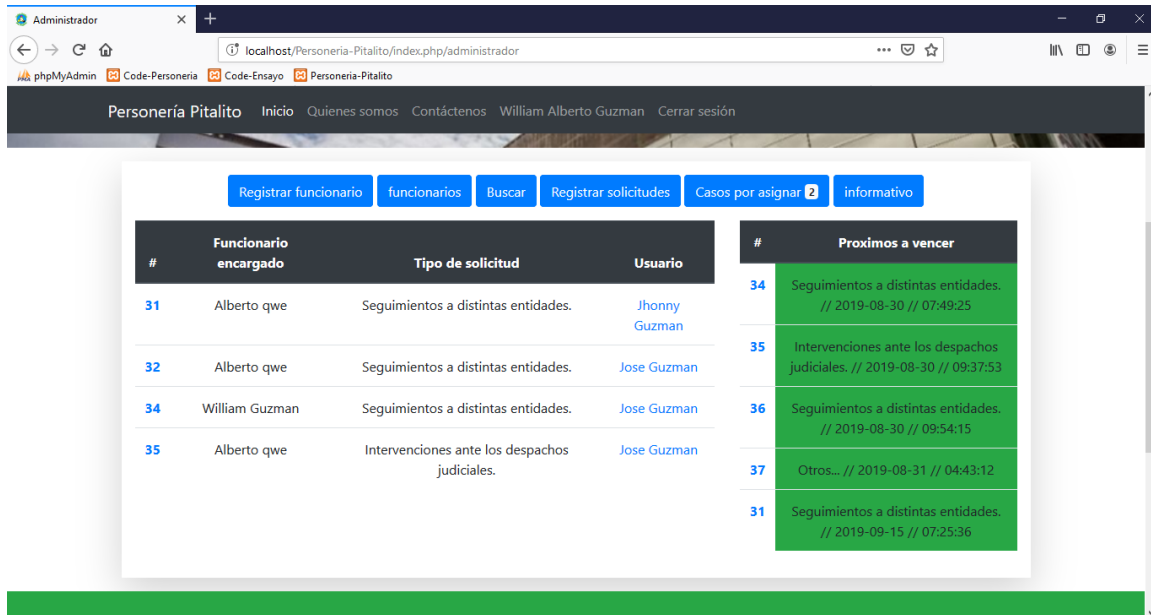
Administrador

localhost/Personeria-Pitalito/index.php/administrador

phpMyAdmin Code-Personeria Code-Ensayo Personeria-Pitalito

Personería Pitalito Inicio Quienes somos Contáctenos William Alberto Guzman Cerrar sesión

Registrar funcionario funcionarios Buscar Registrar solicitudes Casos por asignar 2 informativo

| # | Funcionario encargado | Tipo de solicitud | Usuario |
|---|---|---|---|
| 31 | Alberto qwe | Seguimientos a distintas entidades. | Jhonny Guzman |
| 32 | Alberto qwe | Seguimientos a distintas entidades. | Jose Guzman |
| 34 | William Guzman | Seguimientos a distintas entidades. | Jose Guzman |
| 35 | Alberto qwe | Intervenciones ante los despachos judiciales. | Jose Guzman |

| # | Proximos a vencer |
|---|---|
| 34 | Seguimientos a distintas entidades. // 2019-08-30 // 07:49:25 |
| 35 | Intervenciones ante los despachos judiciales. // 2019-08-30 // 09:37:53 |
| 36 | Seguimientos a distintas entidades. // 2019-08-30 // 09:54:15 |
| 37 | Otros... // 2019-08-31 // 04:43:12 |
| 31 | Seguimientos a distintas entidades. // 2019-09-15 // 07:25:36 |